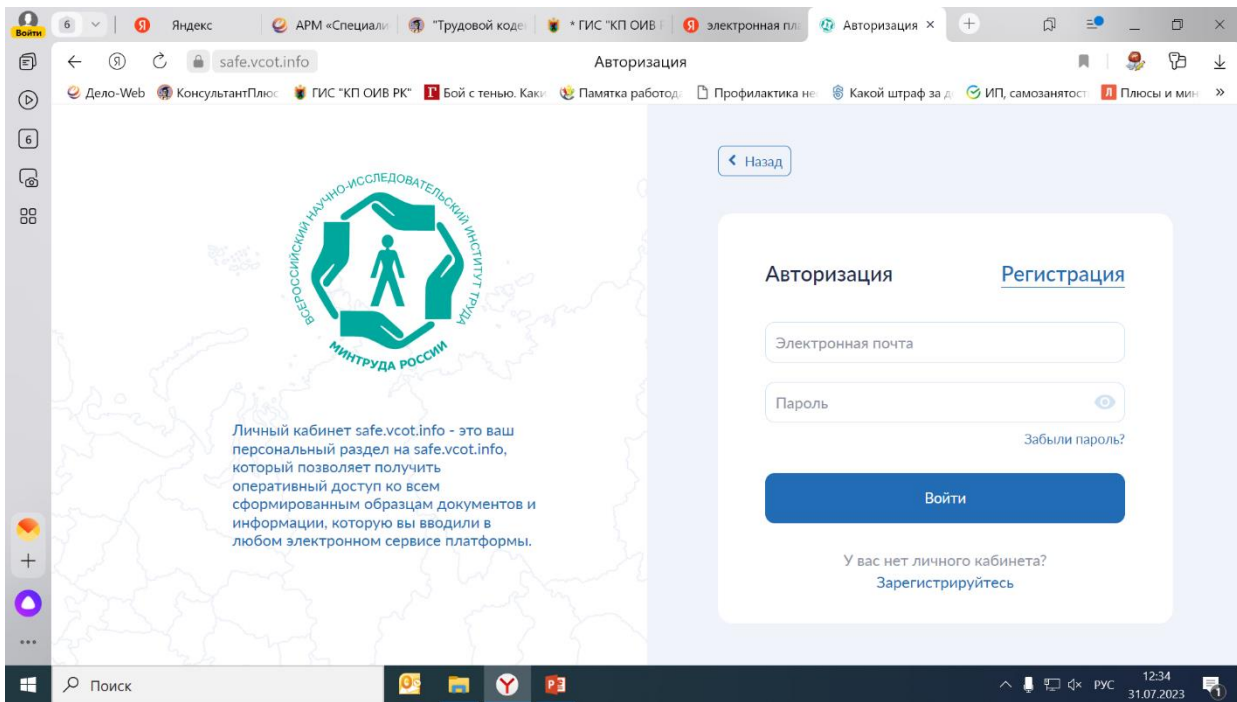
Войти
6
Яндекс
АРМ «Специали
"Трудовой коде
* ГИС "КП ОИВ Р
электронная пл
Авторизация ×
safe.vcot.info
Авторизация
Дело-Web
КонсультантПлюс
ГИС "КП ОИВ РК"
Бой с тенью. Каки
Памятка работод
Профилактика не
Какой штраф за д
ИП, самозанятост
Плюсы и мин
»

ВСЕРОССИЙСКИЙ НАУЧНО-ИССЛЕДОВАТЕЛЬСКИЙ ИНСТИТУТ ТРУДА
МИНТРУДА РОССИИ

Личный кабинет safe.vcot.info - это ваш персональный раздел на safe.vcot.info, который позволяет получить оперативный доступ ко всем сформированным образцам документов и информации, которую вы вводили в любом электронном сервисе платформы.

Назад

Авторизация
Регистрация

Электронная почта

Пароль

Забыли пароль?

Войти

У вас нет личного кабинета?
Зарегистрируйтесь

Поиск
РУС
12:34
31.07.2023